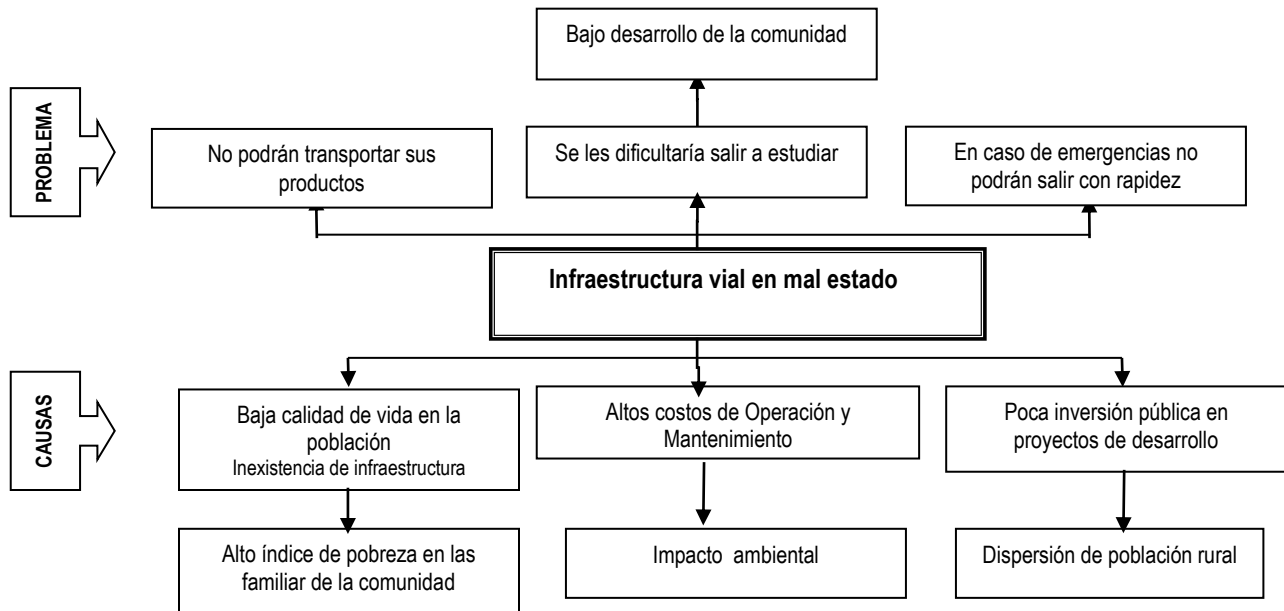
Bajo desarrollo de la comunidad

PROBLEMA

No podrán transportar sus productos

Se les dificultaría salir a estudiar

En caso de emergencias no podrán salir con rapidez

Infraestructura vial en mal estado

CAUSAS

Baja calidad de vida en la población
Inexistencia de infraestructura

Altos costos de Operación y Mantenimiento

Poca inversión pública en proyectos de desarrollo

Alto índice de pobreza en las familiar de la comunidad

Impacto ambiental

Dispersión de población rural